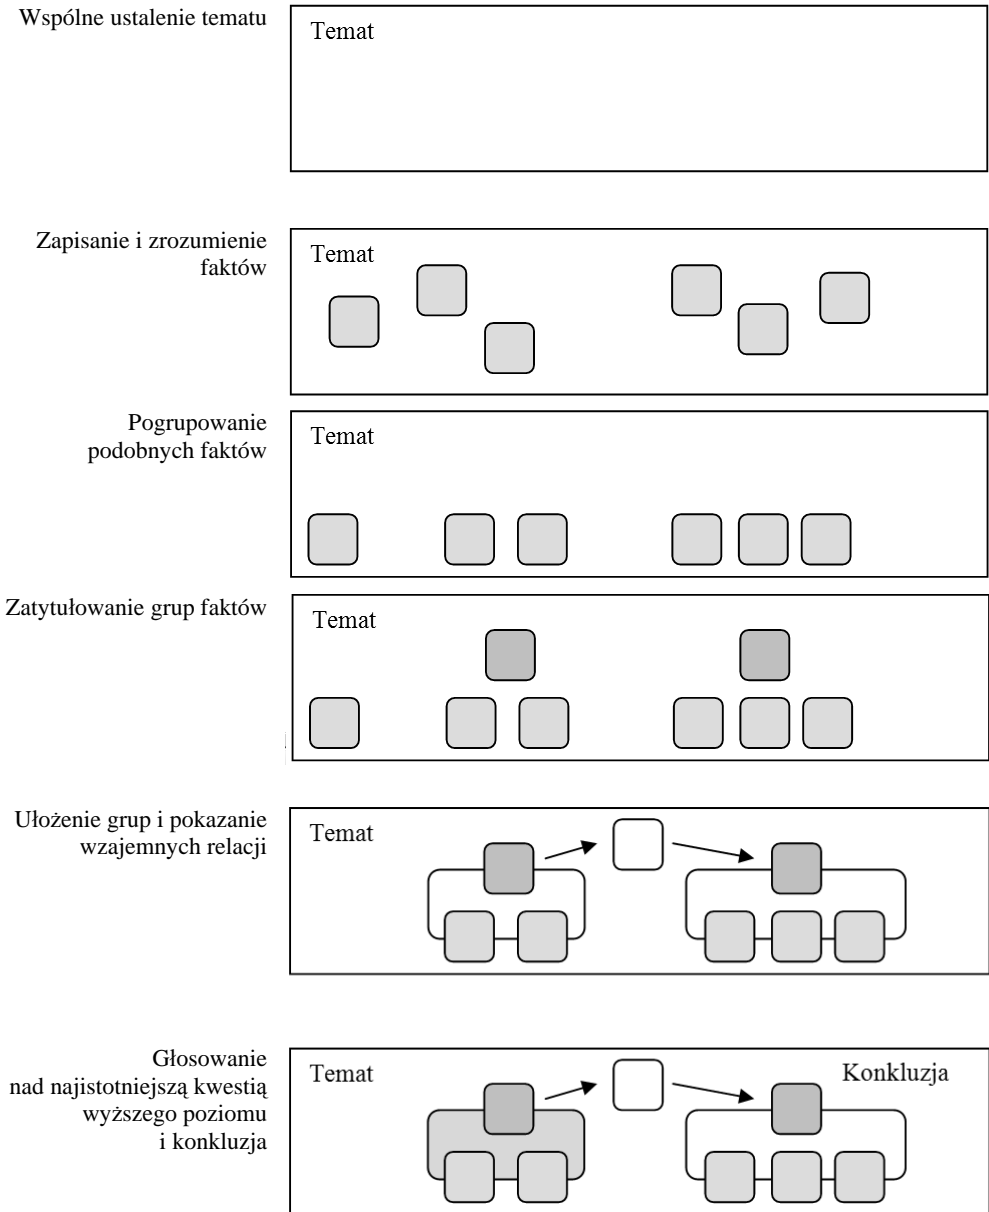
Wspólne ustalenie tematu

Temat

Zapisanie i zrozumienie faktów

Temat

Pogrupowanie podobnych faktów

Temat

Zatytułowanie grup faktów

Temat

Ułożenie grup i pokazanie wzajemnych relacji

Temat

Głosowanie nad najistotniejszą kwestią wyższego poziomu i konkluzja

Temat

Konkluzja